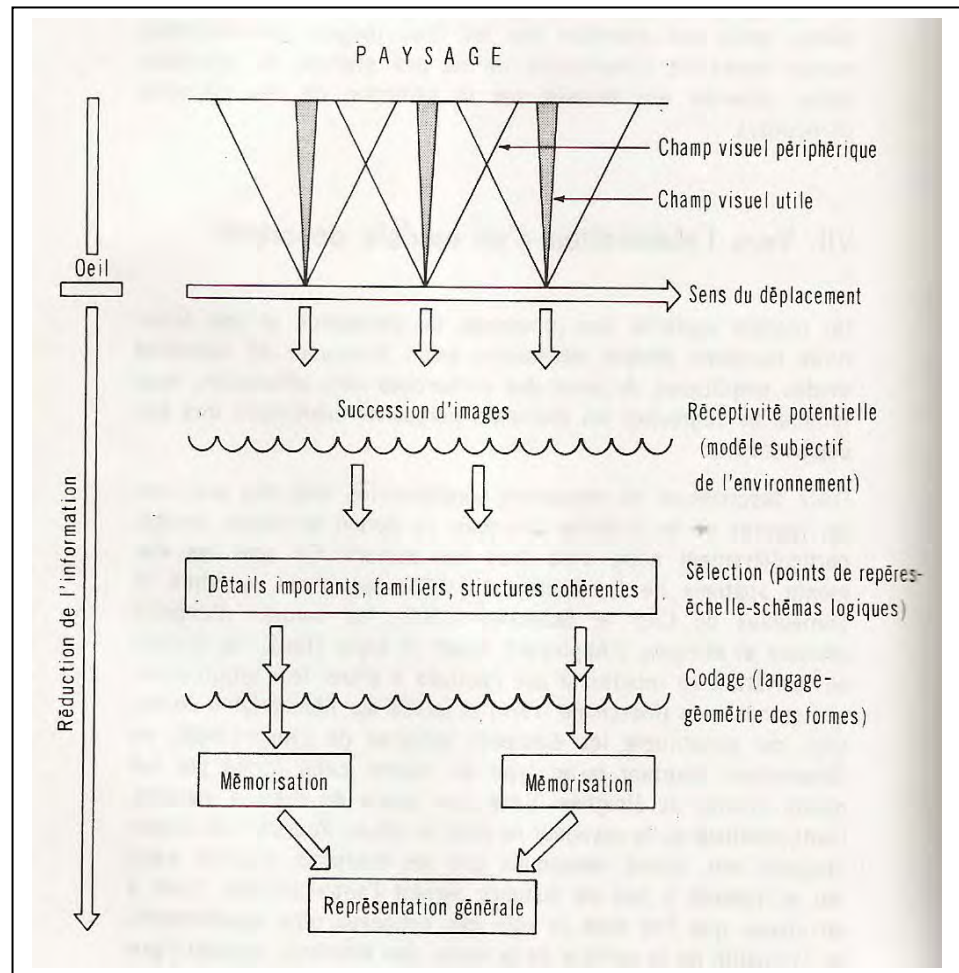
PAYSAGE

Champ visuel périphérique

Champ visuel utile

Oeil

Sens du déplacement

Succession d'images

Réceptivité potentielle (modèle subjectif de l'environnement)

Détails importants, familiers, structures cohérentes

Sélection (points de repères-échelle-schémas logiques)

Codage (langage-géométrie des formes)

Mémorisation

Mémorisation

Représentation générale

Réduction de l'information